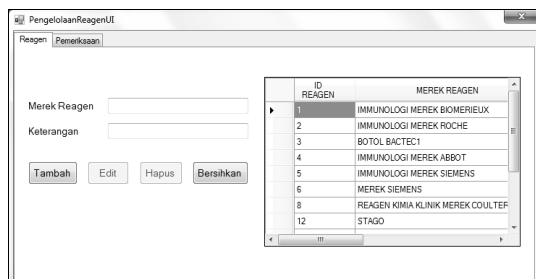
PengelolaanReagenUI

Reagen | Pemeriksaan

Merek Reagen

Keterangan

Tambah | Edit | Hapus | Bersihkan

| ID REAGEN | MEREK REAGEN |
|---|---|
| 1 | IMMUNOLOGI MEREK BIOMERIEUX |
| 2 | IMMUNOLOGI MEREK ROCHE |
| 3 | BOTOL BACTEC1 |
| 4 | IMMUNOLOGI MEREK ABBOT |
| 5 | IMMUNOLOGI MEREK SIEMENS |
| 6 | MEREK SIEMENS |
| 8 | REAGEN KIMIA KLINIK MEREK COULTER |
| 12 | STAGO |